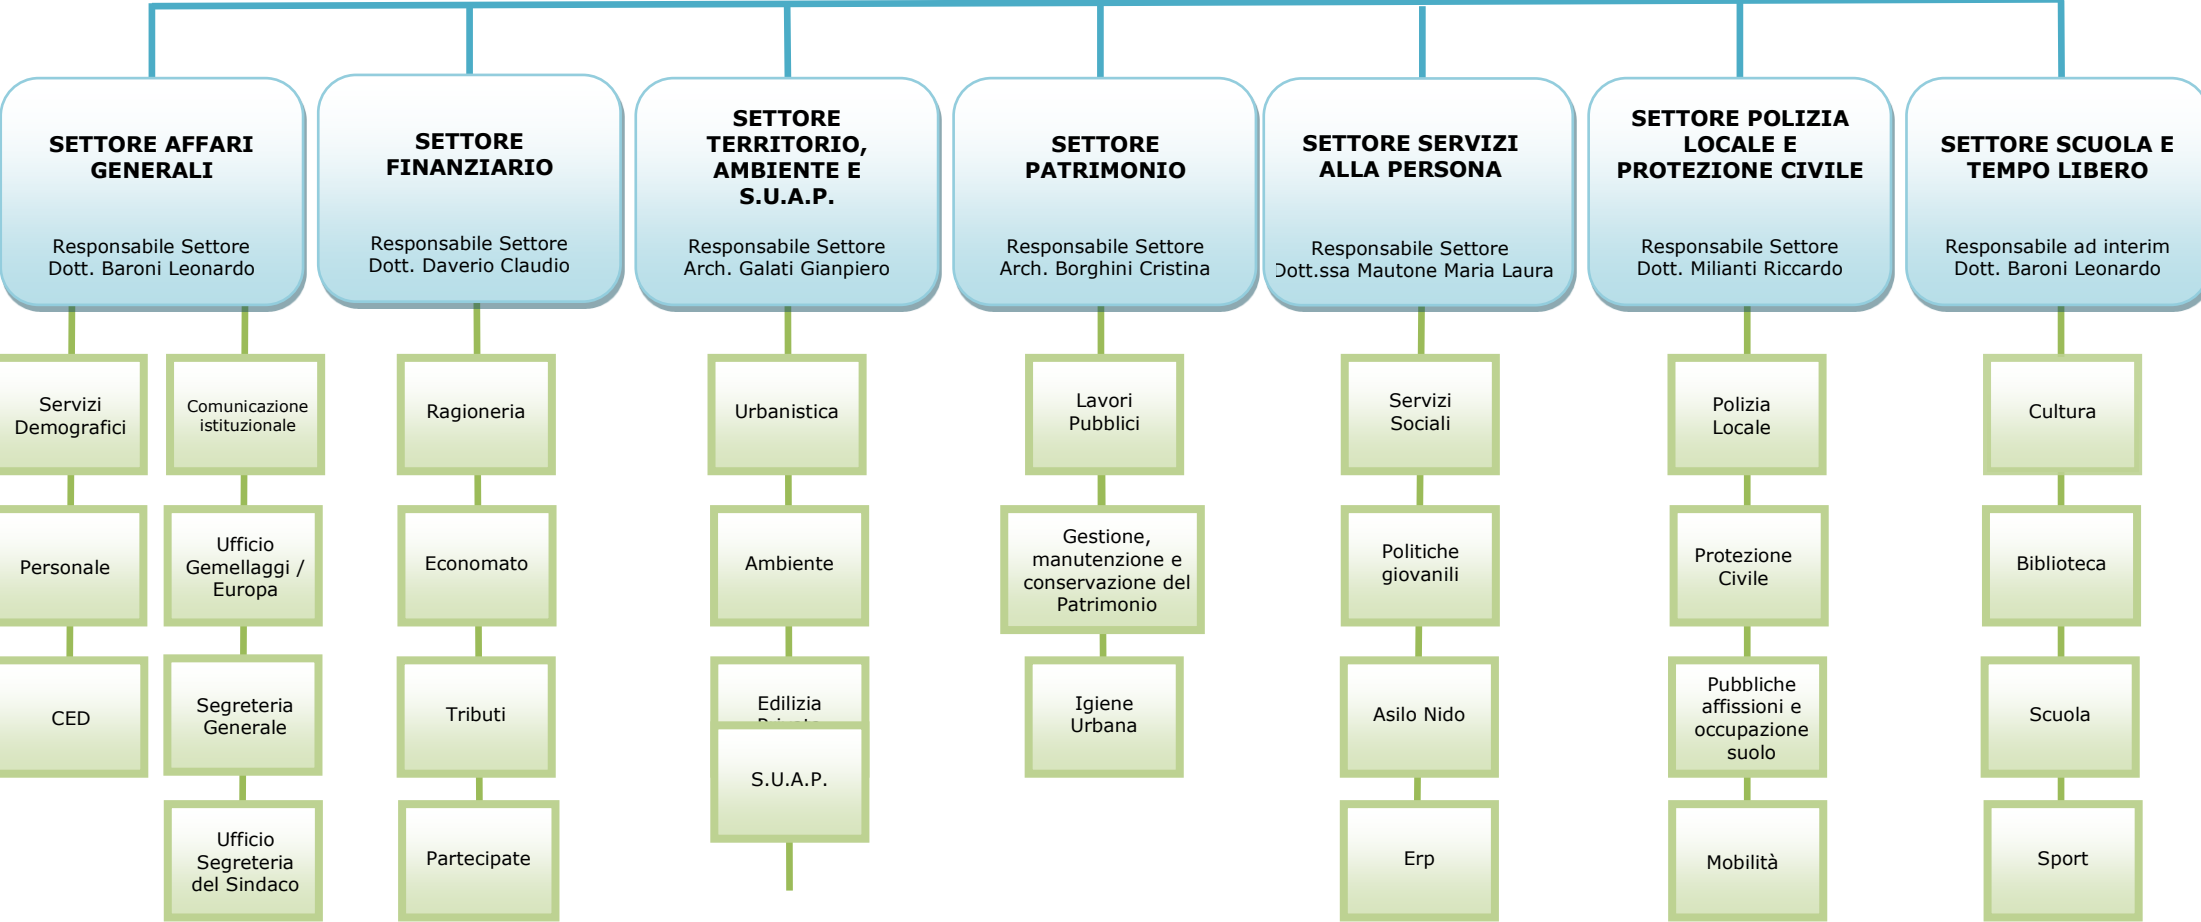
SETTORE AFFARI GENERALI

Responsabile Settore
Dott. Baroni Leonardo

Servizi Demografici

Personale

CED

Comunicazione istituzionale

Ufficio Gemellaggi / Europa

Segreteria Generale

Ufficio Segreteria del Sindaco

SETTORE FINANZIARIO

Responsabile Settore
Dott. Daverio Claudio

Ragioneria

Economato

Tributi

Partecipate

SETTORE TERRITORIO, AMBIENTE E S.U.A.P.

Responsabile Settore
Arch. Galati Gianpiero

Urbanistica

Ambiente

Edilizia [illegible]

S.U.A.P.

SETTORE PATRIMONIO

Responsabile Settore
Arch. Borghini Cristina

Lavori Pubblici

Gestione, manutenzione e conservazione del Patrimonio

Igiene Urbana

SETTORE SERVIZI ALLA PERSONA

Responsabile Settore
Dott.ssa Mautone Maria Laura

Servizi Sociali

Politiche giovanili

Asilo Nido

Erp

SETTORE POLIZIA LOCALE E PROTEZIONE CIVILE

Responsabile Settore
Dott. Milianti Riccardo

Polizia Locale

Protezione Civile

Pubbliche affissioni e occupazione suolo

Mobilità

SETTORE SCUOLA E TEMPO LIBERO

Responsabile ad interim
Dott. Baroni Leonardo

Cultura

Biblioteca

Scuola

Sport